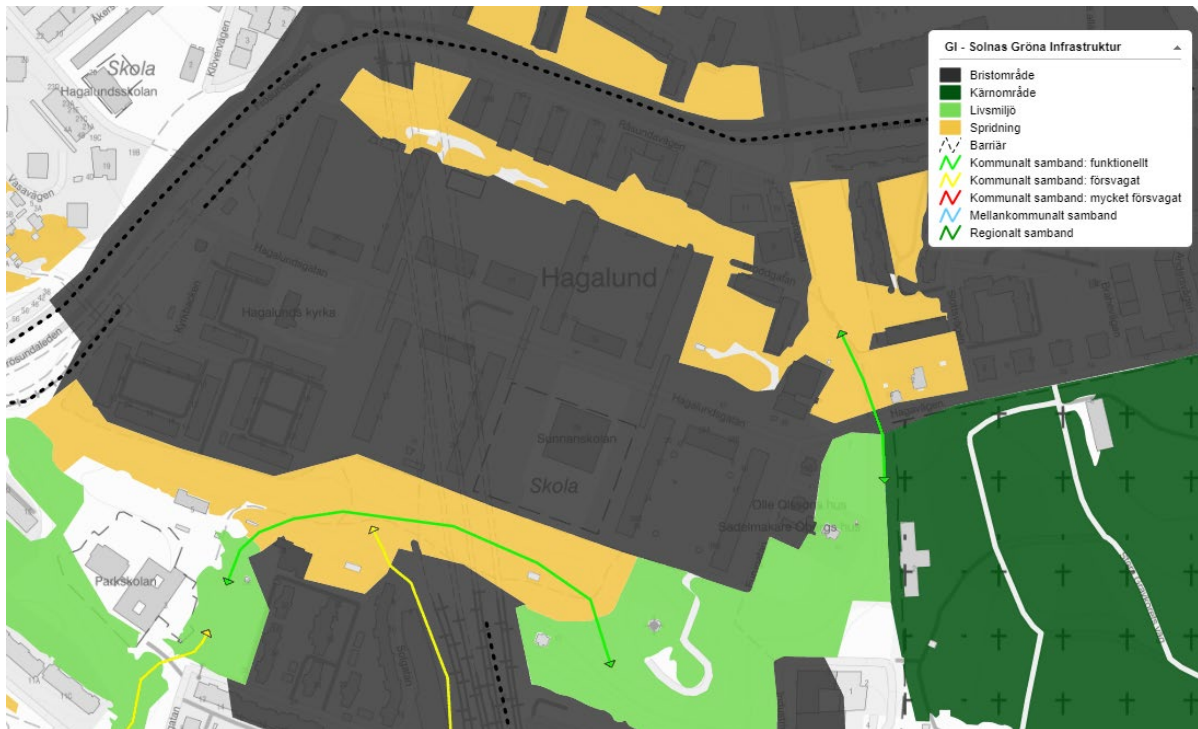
GI - Solnas Gröna Infrastruktur

Bristområde
Kärnområde
Livsmiljö
Spridning
Barriär
Kommunalt samband: funktionellt
Kommunalt samband: försvagat
Kommunalt samband: mycket försvagat
Mellankommunalt samband
Regionalt samband

Skola
Hagalundsskolan
Klövervägen
Åkers
Vasavägen
Råsundavägen
Hagalund
Hagalundsgatan
Hagalunds kyrka
Kyrkbacken
Frösundaleden
Hagalundsgatan
Sunnanskolan
Skola
Olle Olsson-huset
Sadelmakare Öbergs hus
Parkskolan
Hagalundsgatan